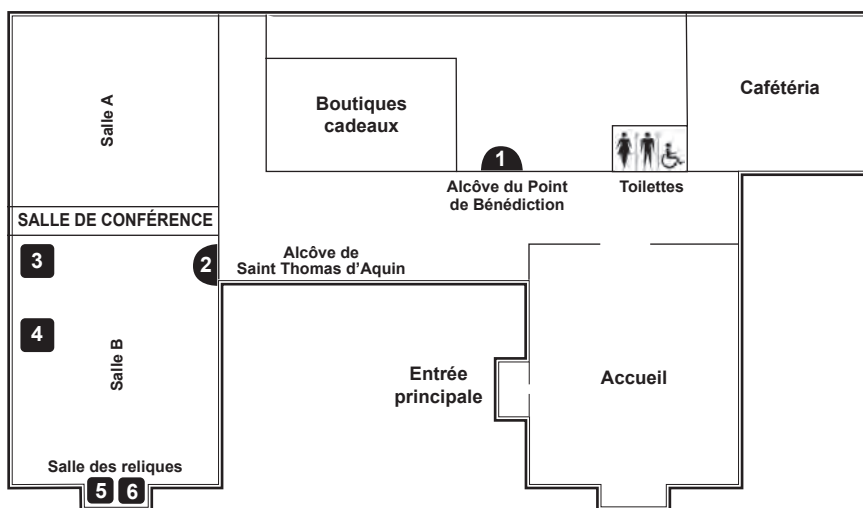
Salle A

Boutiques cadeaux

Cafétéria

1

Alcôve du Point de Bénédiction

Toilettes

SALLE DE CONFÉRENCE

3

2

Alcôve de Saint Thomas d'Aquin

4

Salle B

Entrée principale

Accueil

Salle des reliques

5

6